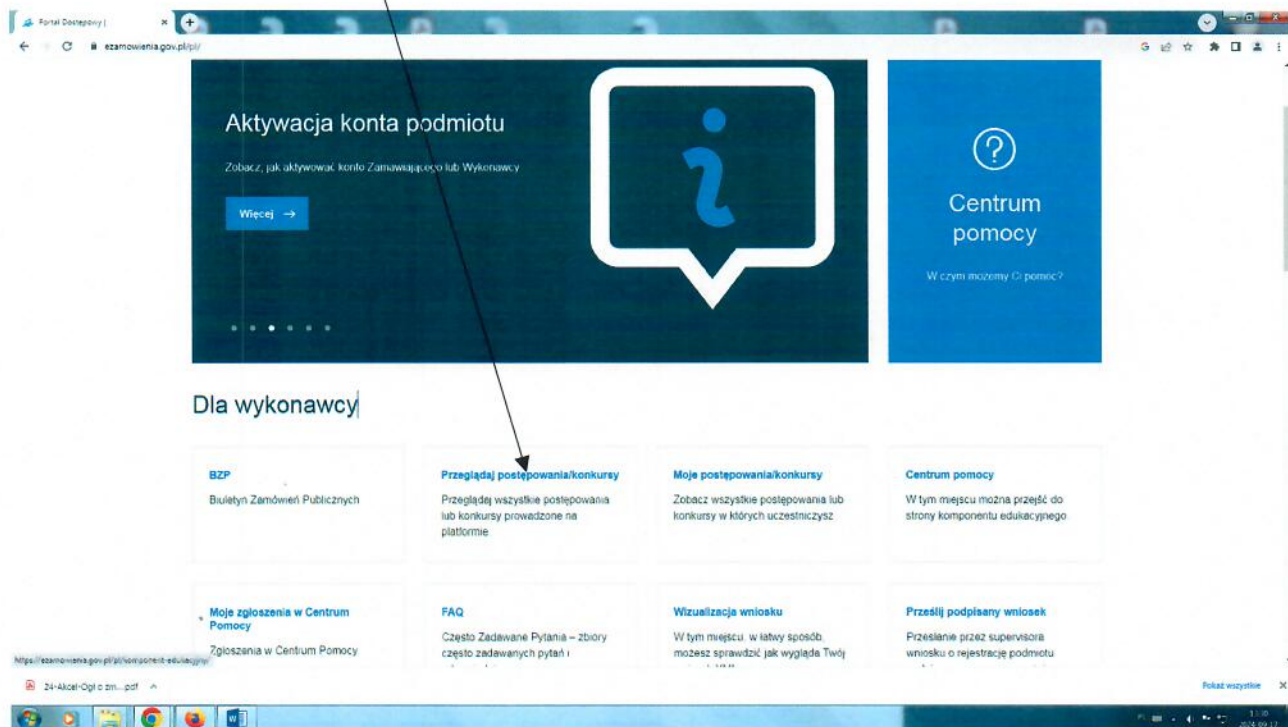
Portal Dostępowy |

ezamowienia.gov.pl/pl/

Aktywacja konta podmiotu

Zobacz, jak aktywować konto Zamawiającego lub Wykonawcy

Więcej →

Centrum pomocy

W czym możemy Ci pomóc?

Dla wykonawcy

BZP

Biuletyn Zamówień Publicznych

Przeglądaj postępowania/konkursy

Przeglądaj wszystkie postępowania lub konkursy prowadzone na platformie

Moje postępowania/konkursy

Zobacz wszystkie postępowania lub konkursy w których uczestniczysz

Centrum pomocy

W tym miejscu można przejść do strony komponentu edukacyjnego

Moje zgłoszenia w Centrum Pomocy

Zgłoszenia w Centrum Pomocy

FAQ

Często Zadawane Pytania – zbiory często zadawanych pytań i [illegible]

Wizualizacja wniosku

W tym miejscu, w łatwy sposób, możesz sprawdzić jak wygląda Twój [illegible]

Prześlij podpisany wniosek

Przesłanie przez supervisora wniosku o rejestrację podmiotu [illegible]

https://ezamowienia.gov.pl/pl/komponent-edukacyjny/

24-Akcel-Ogł o zm....pdf

Pokaż wszystkie

2024-09-17